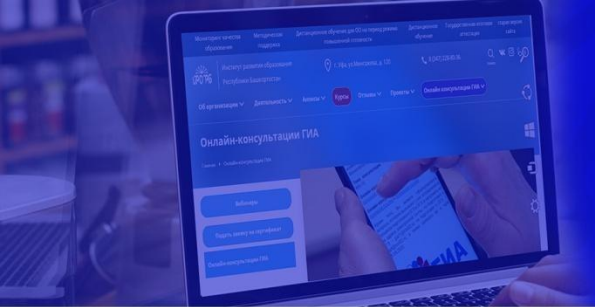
Мониторинг качества образования | Методическая поддержка | Дистанционное обучение для ОО на переходном повышенной сложности | Дистанционное обучение | Государственная итоговая аттестация | Стажировочные сайты

Институт развития образования Республики Башкортостан

г. Уфа, ул. Мингажева, д. 120

8 (347) 228-85-08

Об организации | Деятельность | Анонсы | Курсы | Отзывы | Проекты | Онлайн-консультации ГИА

Онлайн-консультации ГИА

Главная • Онлайн-консультации ГИА

Вебинары

Подать заявку на портфолио

Онлайн-консультации ГИА

ГИА